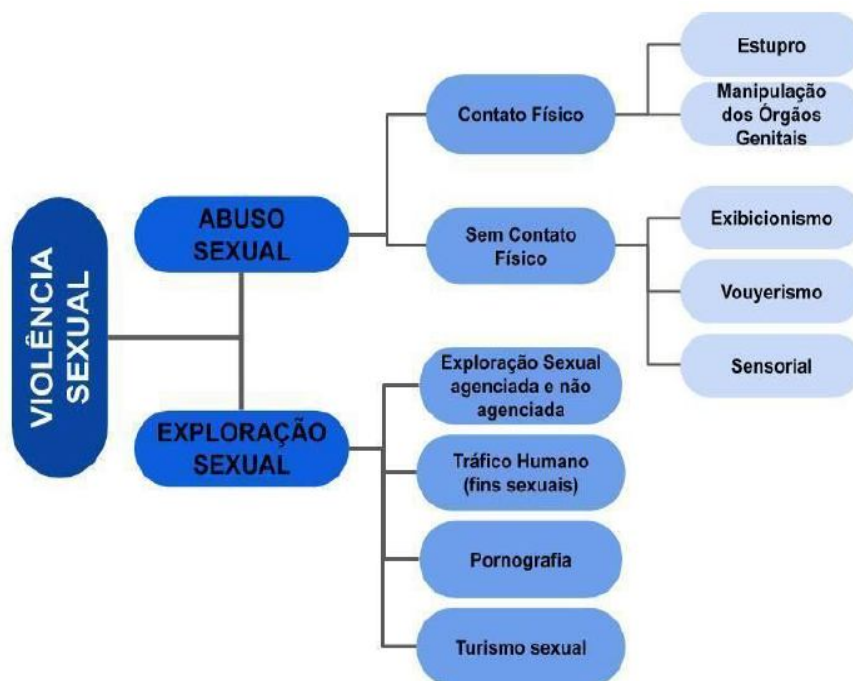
VIOLÊNCIA SEXUAL

ABUSO SEXUAL

Contato Físico

Estupro

Manipulação dos Órgãos Genitais

Sem Contato Físico

Exibicionismo

Vouyerismo

Sensorial

EXPLORAÇÃO SEXUAL

Exploração Sexual agenciada e não agenciada

Tráfico Humano (fins sexuais)

Pornografia

Turismo sexual